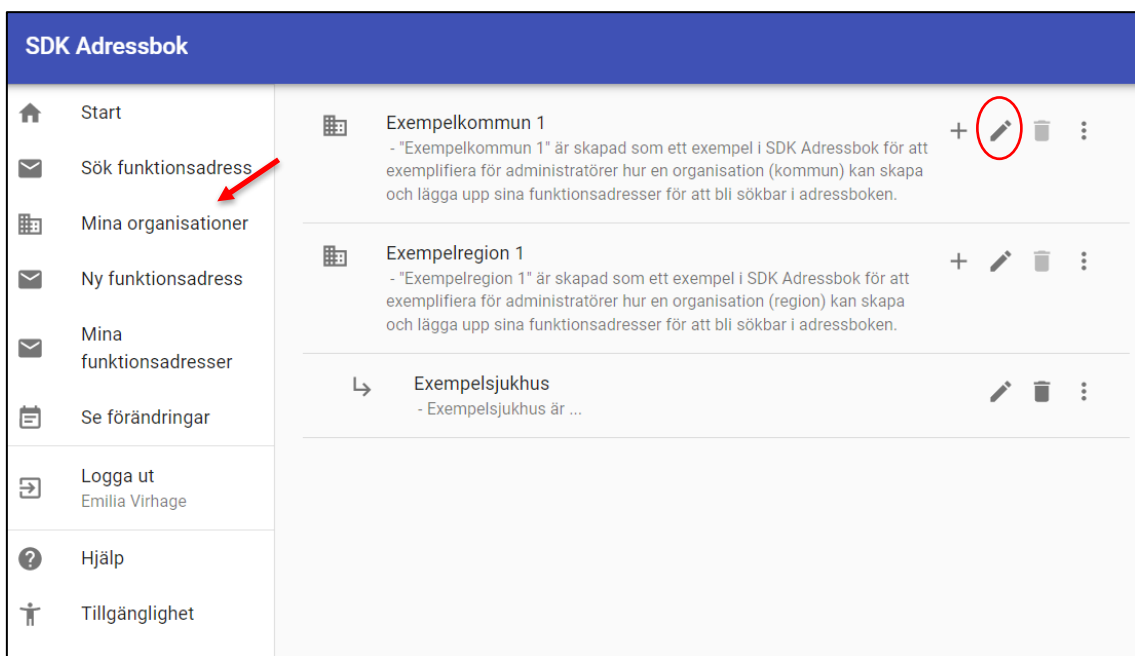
SDK Adressbok

Start

Sök funktionsadress

Mina organisationer

Ny funktionsadress

Mina funktionsadresser

Se förändringar

Logga ut
Emilia Virhage

Hjälp

Tillgänglighet

Exempelkommun 1
- "Exempelkommun 1" är skapad som ett exempel i SDK Adressbok för att exemplifiera för administratörer hur en organisation (kommun) kan skapa och lägga upp sina funktionsadresser för att bli sökbar i adressboken.

Exempelregion 1
- "Exempelregion 1" är skapad som ett exempel i SDK Adressbok för att exemplifiera för administratörer hur en organisation (region) kan skapa och lägga upp sina funktionsadresser för att bli sökbar i adressboken.

Exempelsjukhus
- Exempelsjukhus är ...